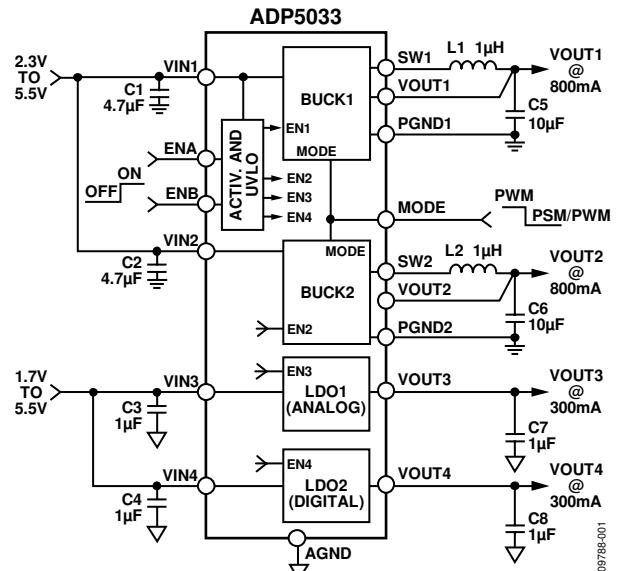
ADP5033

2.3V TO 5.5V

VIN1

C1 4.7µF

BUCK1

EN1

MODE

SW1

L1 1µH

VOUT1 @ 800mA

VOUT1

PGND1

C5 10µF

ENA

ACTIV. AND UVLO

ON

OFF

ENB

EN2

EN3

EN4

MODE

PWM

PSM/PWM

VIN2

C2 4.7µF

MODE

BUCK2

EN2

SW2

L2 1µH

VOUT2 @ 800mA

VOUT2

PGND2

C6 10µF

1.7V TO 5.5V

VIN3

C3 1µF

EN3

LDO1 (ANALOG)

VOUT3

VOUT3 @ 300mA

C7 1µF

VIN4

C4 1µF

EN4

LDO2 (DIGITAL)

VOUT4

VOUT4 @ 300mA

C8 1µF

AGND

09788-001